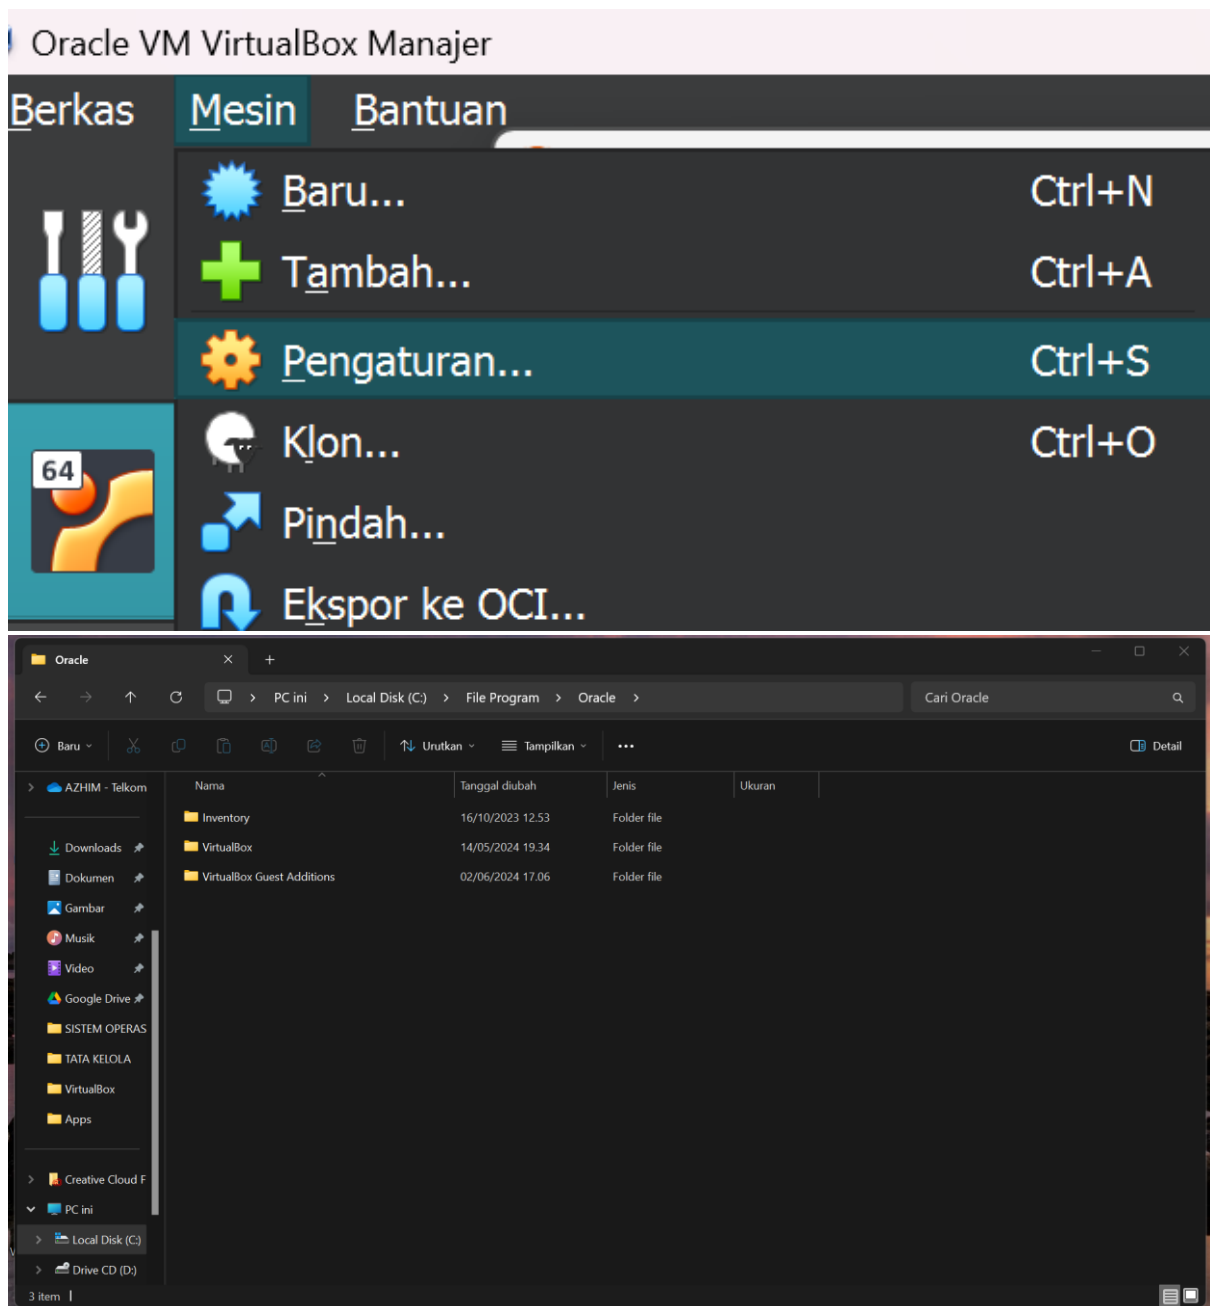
Oracle VM VirtualBox Manajer

Berkas Mesin Bantuan

Baru... Ctrl+N
Tambah... Ctrl+A
Pengaturan... Ctrl+S
Klon... Ctrl+O
Pindah...
Ekspor ke OCI...

64

Oracle ×
+

PC ini > Local Disk (C:) > File Program > Oracle >

Cari Oracle

Baru
Urutkan
Tampilkan
...
Detail

AZHIM - Telkom
Downloads
Dokumen
Gambar
Musik
Video
Google Drive
SISTEM OPERAS
TATA KELOLA
VirtualBox
Apps
Creative Cloud F
PC ini
Local Disk (C:)
Drive CD (D:)

| Nama | Tanggal diubah | Jenis | Ukuran |
|---|---|---|---|
| Inventory | 16/10/2023 12.53 | Folder file | |
| VirtualBox | 14/05/2024 19.34 | Folder file | |
| VirtualBox Guest Additions | 02/06/2024 17.06 | Folder file | |

3 item